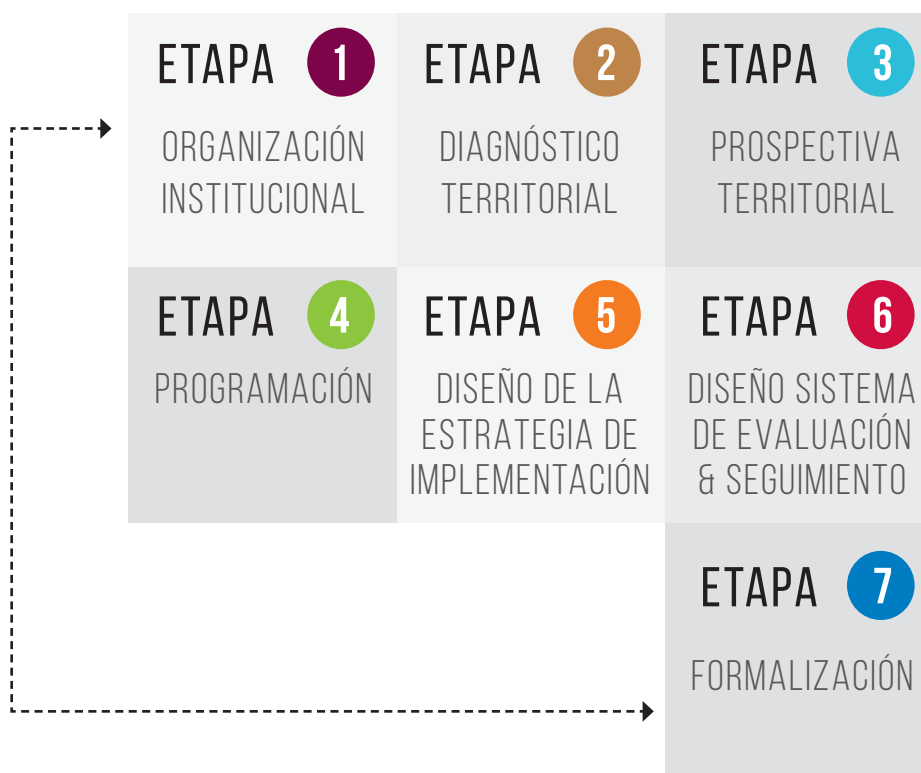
ETAPA 1
ORGANIZACIÓN INSTITUCIONAL

ETAPA 2
DIAGNÓSTICO TERRITORIAL

ETAPA 3
PROSPECTIVA TERRITORIAL

ETAPA 4
PROGRAMACIÓN

ETAPA 5
DISEÑO DE LA ESTRATEGIA DE IMPLEMENTACIÓN

ETAPA 6
DISEÑO SISTEMA DE EVALUACIÓN & SEGUIMIENTO

ETAPA 7
FORMALIZACIÓN